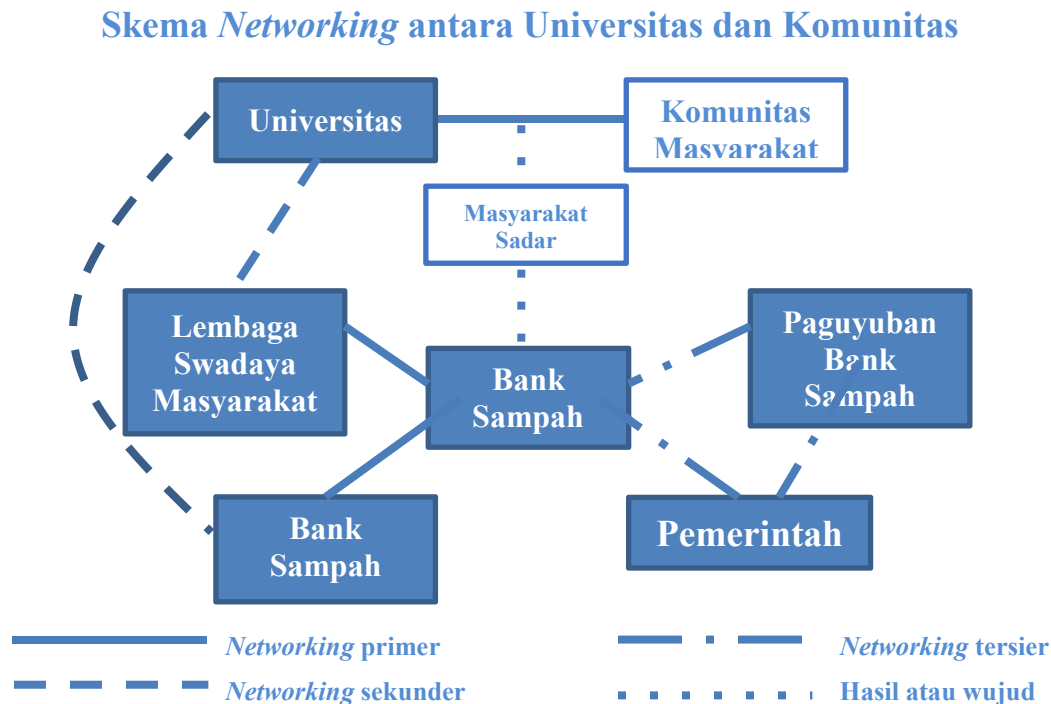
Skema *Networking* antara Universitas dan Komunitas

Universitas

Komunitas Masyarakat

Masyarakat Sadar

Lembaga Swadaya Masyarakat

Bank Sampah

Paguyuban Bank Sampah

Bank Sampah

Pemerintah

*Networking* primer

*Networking* sekunder

*Networking* tersier

Hasil atau wujud